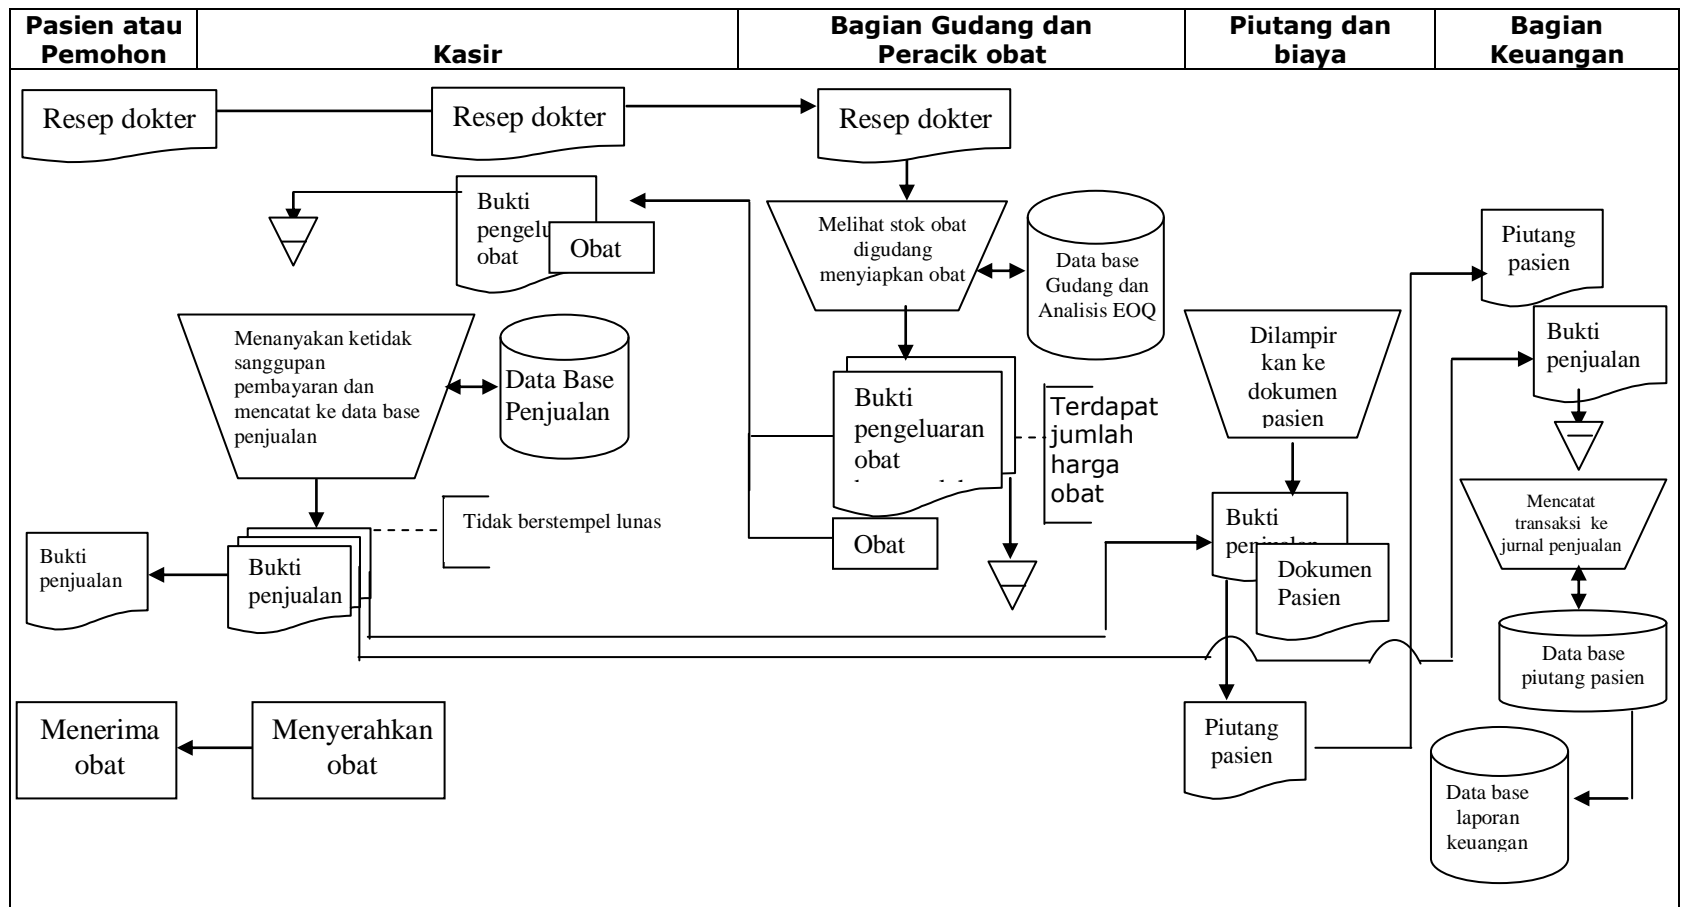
| Pasien atau Pemohon | Kasir | Bagian Gudang dan Peracik obat | Piutang dan biaya | Bagian Keuangan |
|---|---|---|---|---|

Resep dokter

Resep dokter

Resep dokter

Bukti pengelu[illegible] obat

Obat

Melihat stok obat digudang menyiapkan obat

Data base Gudang dan Analisis EOQ

Piutang pasien

Menanyakan ketidak sanggupan pembayaran dan mencatat ke data base penjualan

Data Base Penjualan

Bukti pengeluaran obat

Terdapat jumlah harga obat

Dilampir kan ke dokumen pasien

Bukti penjualan

Tidak berstempel lunas

Obat

Bukti penjualan

Bukti penjualan

Bukti pen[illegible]

Dokumen Pasien

Mencatat transaksi ke jurnal penjualan

Data base piutang pasien

Menerima obat

Menyerahkan obat

Piutang pasien

Data base laporan keuangan